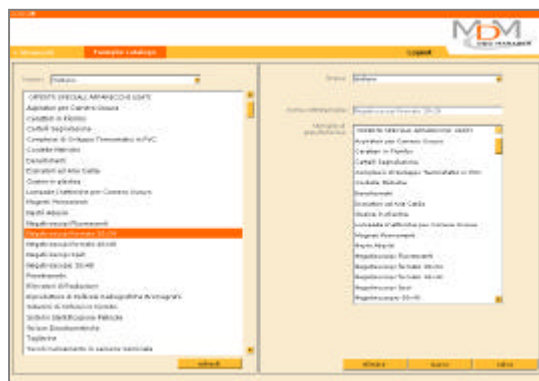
MDM

Logout

Italiano

OFFERTE SPECIALI ARREDO E GIFT
Aspiratori per Camino Grosso
Cavalletti in Ferro
Cartelli Segnaletica
Complessi di Sviluppo Termostatici in PVC
Custodie Metallo
Espositori
Espositori ad Alta Gallia
Giostre in plastica
Lavagne
Magneti Permanenti
Neutri Adesivi
Negativoscopi Fluorescenti
Negativoscopi formato 35x35
Negativoscopi formato 40x40
Negativoscopi Spot
Negativoscopi 30x40
Paravento
Rilevatori di Radiazioni
Riproduttore di Pellicole
Sistemi di Identificazione Pellicole
Tavoli
Tapparelle

Italiano

Negativoscopi formato 35x35

OFFERTE SPECIALI ARREDO E GIFT
Aspiratori per Camino Grosso
Cavalletti in Ferro
Cartelli Segnaletica
Complessi di Sviluppo Termostatici in PVC
Custodie Metallo
Espositori
Espositori ad Alta Gallia
Giostre in plastica
Lavagne
Magneti Permanenti
Neutri Adesivi
Negativoscopi Fluorescenti
Negativoscopi formato 35x35
Negativoscopi formato 40x40
Negativoscopi Spot
Negativoscopi 30x40